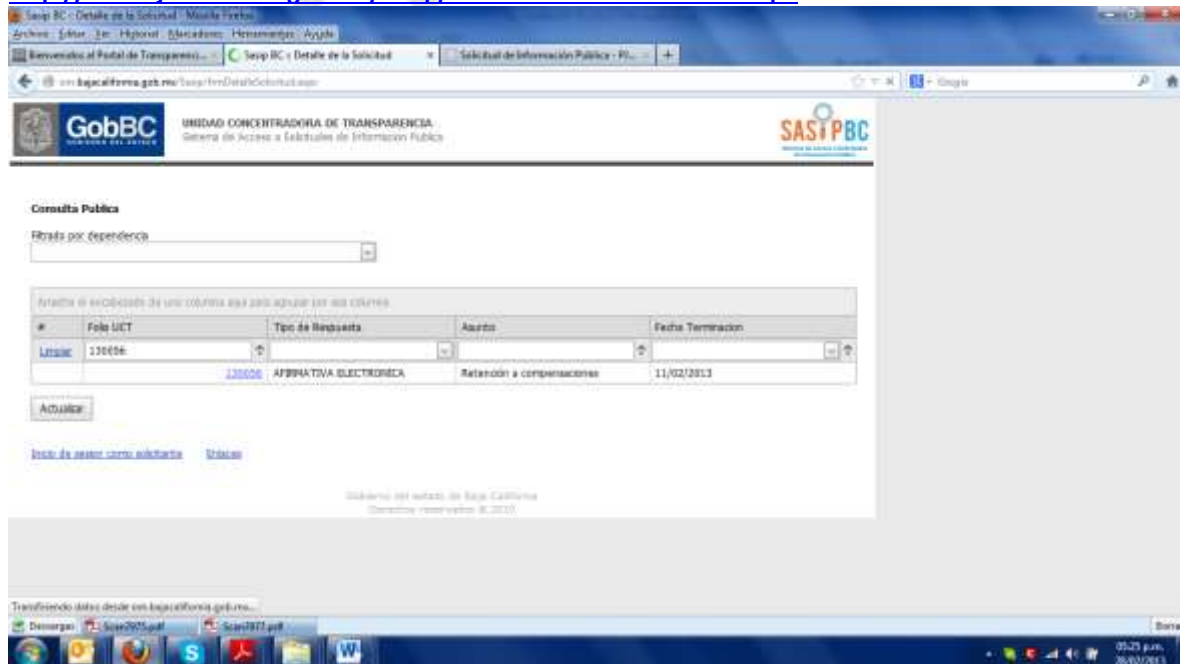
Sasip BC - Detalle de la Solicitud - Mozilla Firefox

Archivo Editar Ver Historial Marcadores Herramientas Ayuda

Bienvenidos al Portal de Transparenci... | Sasip BC - Detalle de la Solicitud | Solicitud de Información Pública - Pl... | +

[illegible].bajacalifornia.gob.mx/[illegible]

Google

GobBC

UNIDAD CONCENTRADORA DE TRANSPARENCIA
Sistema de Acceso a Solicitudes de Información Pública

SASIPBC

Consulta Publica

Filtrado por dependencia

Arrastre el encabezado de una columna aquí para agrupar por esa columna

| # | Folio UCT | Tipo de Respuesta | Asunto | Fecha Terminacion |
|---|---|---|---|---|
| Limpiar | 130656 | | | |
| | 130656 | AFIRMATIVA ELECTRONICA | Retención a compensaciones | 11/02/2013 |

Actualizar

Inicio de sesion como solicitante   Enlaces

Gobierno del estado de Baja California
Derechos reservados © 2010

Transfiriendo datos desde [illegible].bajacalifornia.gob.mx...

Descargas   Scan7975.pdf   Scan7977.pdf

Borrar

05:25 p.m.
28/02/2013